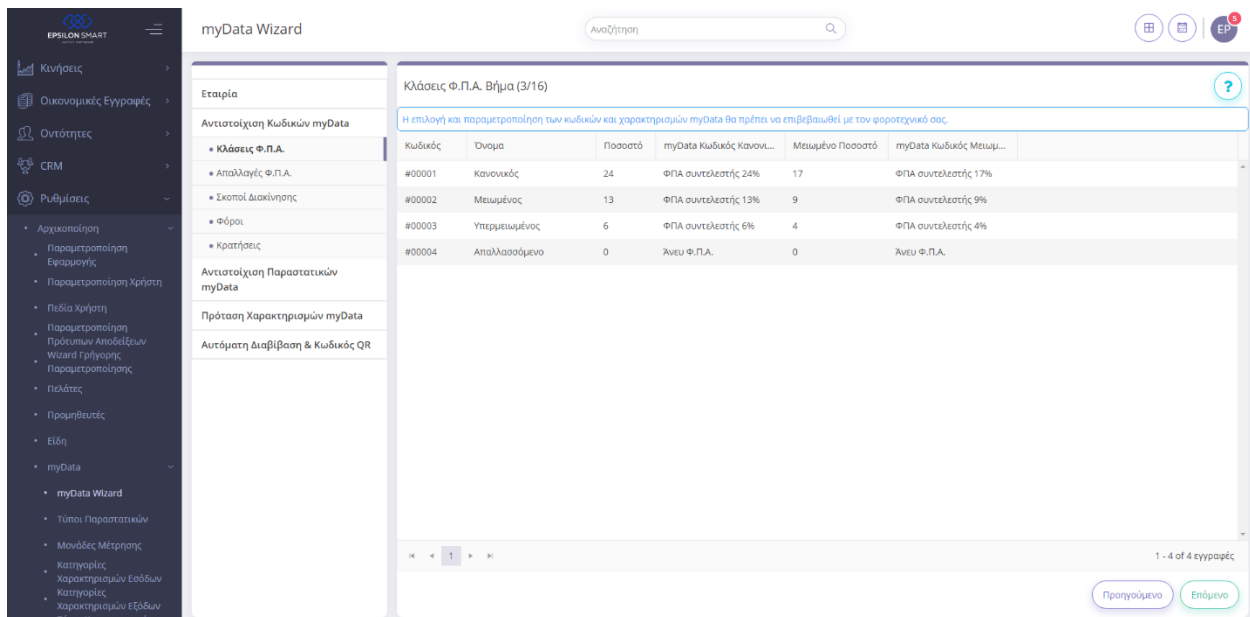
EPSILON SMART

myData Wizard

Αναζήτηση

EP 5

Κινήσεις
Οικονομικές Εγγραφές
Οντότητες
CRM
Ρυθμίσεις
• Αρχικοποίηση
• Παραμετροποίηση Εφαρμογής
• Παραμετροποίηση Χρήστη
• Πεδία Χρήστη
• Παραμετροποίηση Πρότυπων Αποδείξεων
• Wizard Γρήγορης Παραμετροποίησης
• Πελάτες
• Προμηθευτές
• Είδη
• myData
• myData Wizard
• Τύποι Παραστατικών
• Μονάδες Μέτρησης
• Κατηγορίες Χαρακτηρισμών Εσόδων
• Κατηγορίες Χαρακτηρισμών Εξόδων

Εταιρία
Αντιστοίχιση Κωδικών myData
• Κλάσεις Φ.Π.Α.
• Απαλλαγές Φ.Π.Α.
• Σκοποί Διακίνησης
• Φόροι
• Κρατήσεις
Αντιστοίχιση Παραστατικών myData
Πρόταση Χαρακτηρισμών myData
Αυτόματη Διαβίβαση & Κωδικός QR

Κλάσεις Φ.Π.Α. Βήμα (3/16)

?

Η επιλογή και παραμετροποίηση των κωδικών και χαρακτηρισμών myData θα πρέπει να επιβεβαιωθεί με τον φοροτεχνικό σας.

| Κωδικός | Όνομα | Ποσοστό | myData Κωδικός Κανονι... | Μειωμένο Ποσοστό | myData Κωδικός Μειωμ... |
|---|---|---|---|---|---|
| #00001 | Κανονικός | 24 | ΦΠΑ συντελεστής 24% | 17 | ΦΠΑ συντελεστής 17% |
| #00002 | Μειωμένος | 13 | ΦΠΑ συντελεστής 13% | 9 | ΦΠΑ συντελεστής 9% |
| #00003 | Υπερμειωμένος | 6 | ΦΠΑ συντελεστής 6% | 4 | ΦΠΑ συντελεστής 4% |
| #00004 | Απαλλασσόμενο | 0 | Άνευ Φ.Π.Α. | 0 | Άνευ Φ.Π.Α. |

1

1 - 4 of 4 εγγραφές

Προηγούμενο
Επόμενο